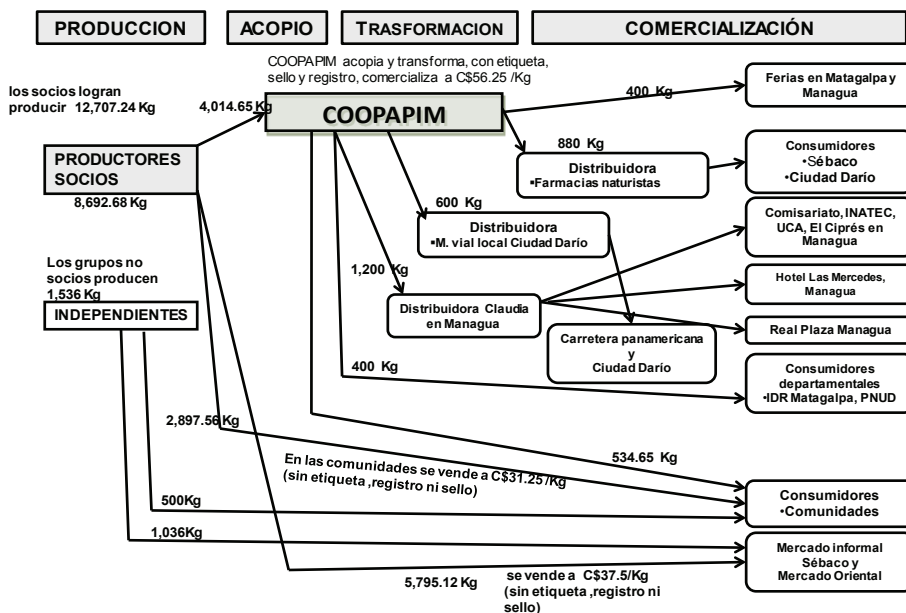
PRODUCCION

ACOPIO

TRASFORMACION

COMERCIALIZACIÓN

COOPAPIM acopia y transforma, con etiqueta, sello y registro, comercializa a C$56.25 /Kg

los socios logran producir 12,707.24 Kg

4,014.65 Kg

COOPAPIM

400 Kg

Ferias en Matagalpa y Managua

880 Kg

Distribuidora
•Farmacias naturistas

Consumidores
•Sébaco
•Ciudad Darío

PRODUCTORES SOCIOS

8,692.68 Kg

600 Kg

Distribuidora
•M. vial local Ciudad Darío

Comisariato, INATEC, UCA, El Ciprés en Managua

Los grupos no socios producen 1,536 Kg

1,200 Kg

Hotel Las Mercedes, Managua

INDEPENDIENTES

Distribuidora Claudia en Managua

Real Plaza Managua

Carretera panamericana y Ciudad Darío

400 Kg

Consumidores departamentales
•IDR Matagalpa, PNUD

2,897.56 Kg

534.65 Kg

En las comunidades se vende a C$31.25/Kg (sin etiqueta ,registro ni sello)

500Kg

Consumidores
•Comunidades

1,036Kg

Mercado informal Sébaco y Mercado Oriental

5,795.12 Kg

se vende a C$37.5/Kg (sin etiqueta ,registro ni sello)